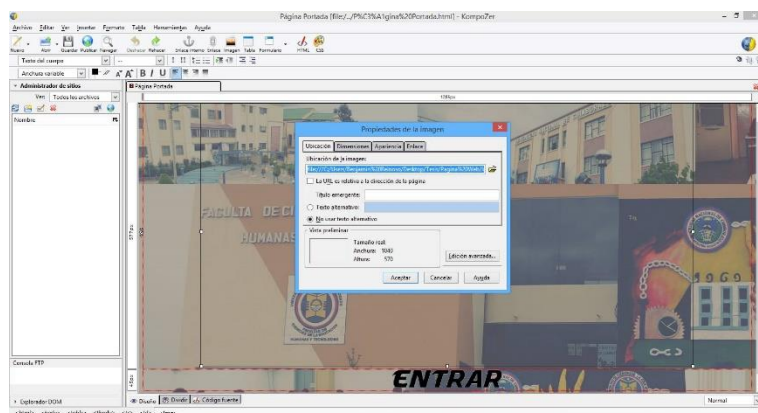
Página Portada (file:/../P%C3%A1gina%20Portada.html) - KompoZer

Archivo Editar Ver Insertar Formato Tabla Herramientas Ayuda

Nuevo Abrir Guardar Publicar Navegar Deshacer Rehacer Enlace Ancla Imagen Tabla Formulario HTML CSS

Texto del cuerpo

Anchura variable

Administrador de sitios

Ver: Todos los archivos

Nombre

Página Portada

1080px

577px

FACULTA DE C
HUMANAS

Propiedades de la imagen

Ubicación Dimensiones Apariencia Enlace

Ubicación de la imagen:

file:///C:/Users/Benjamin%20Ramos/Desktop/Tesis/Pagina%20Web/

La URL es relativa a la dirección de la página

Título emergente:

Texto alternativo:

No usar texto alternativo

Vista preliminar

Tamaño real:
Anchura: 1040
Altura: 570

Edición avanzada...

Aceptar Cancelar Ayuda

1960

ENTRAR

Consola FTP

Explorador DOM

Diseño Dividir Código fuente

Normal

<html> <body> <table> <tbody> <tr> <td> <img>